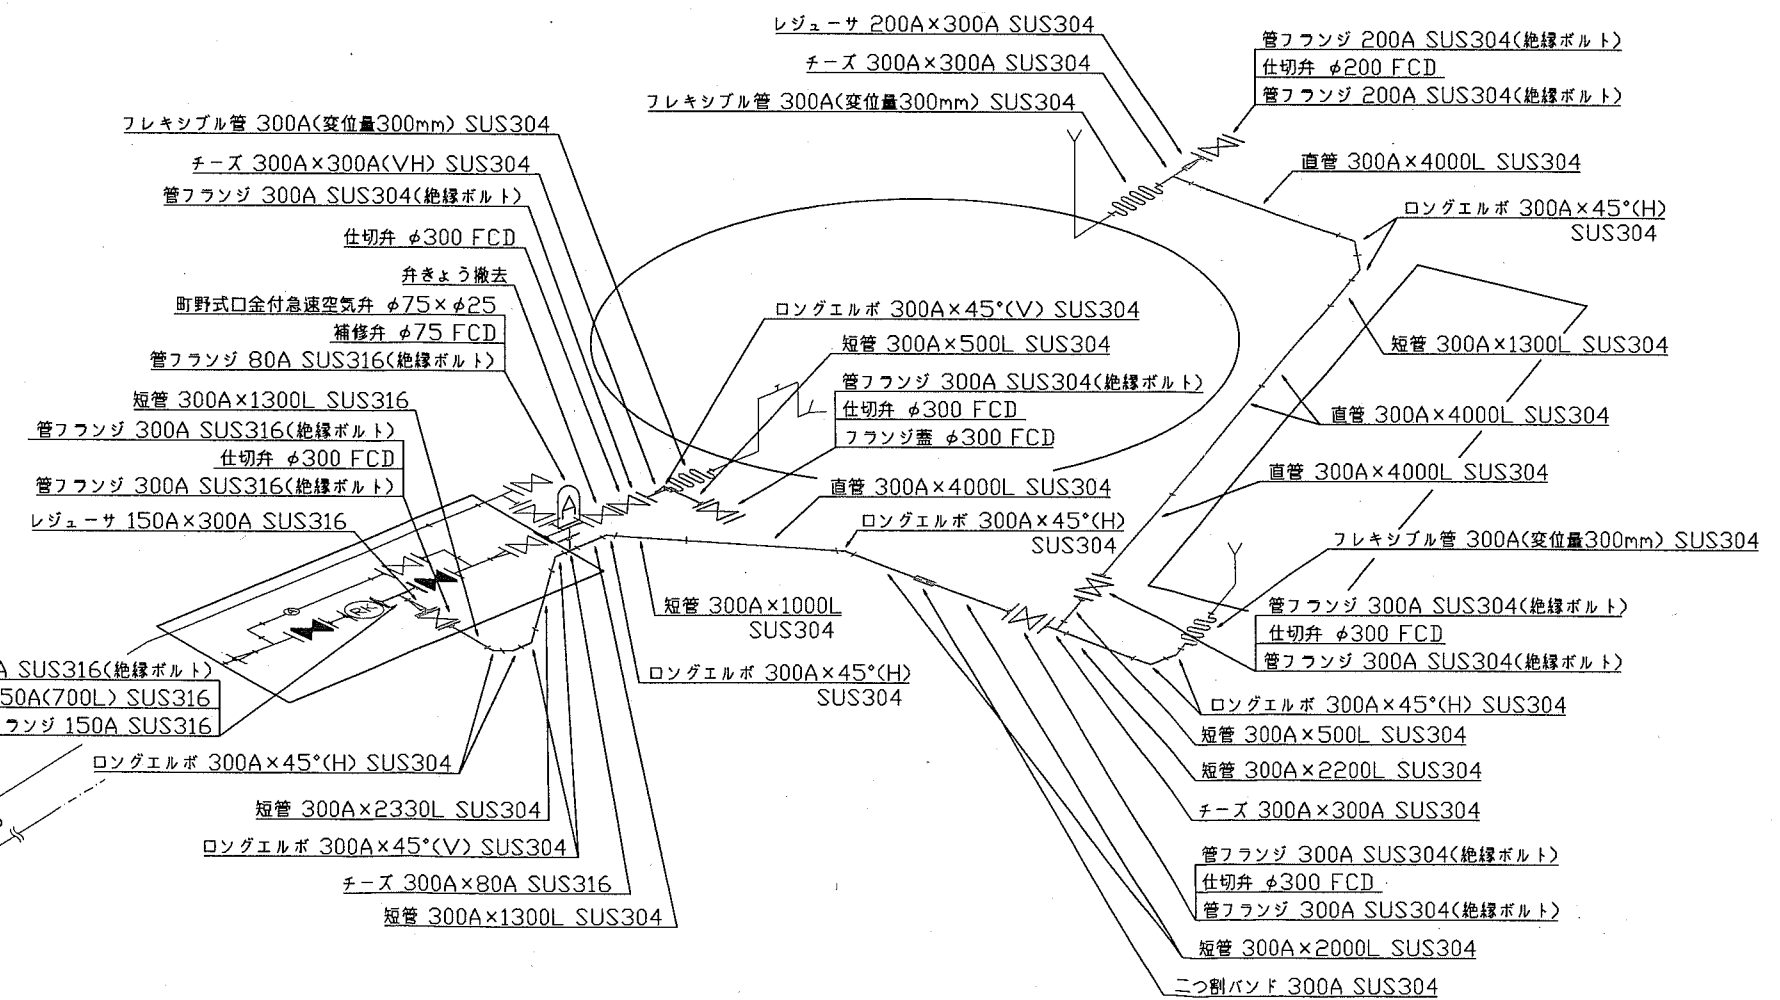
レジューサ 200A×300A SUS304
チーズ 300A×300A SUS304
フレキシブル管 300A(変位量300mm) SUS304
管フランジ 200A SUS304(絶縁ボルト)
仕切弁 $\phi$200 FCD
管フランジ 200A SUS304(絶縁ボルト)
直管 300A×4000L SUS304
ロングエルボ 300A×45°(H) SUS304
フレキシブル管 300A(変位量300mm) SUS304
チーズ 300A×300A(VH) SUS304
管フランジ 300A SUS304(絶縁ボルト)
仕切弁 $\phi$300 FCD
弁きょう撤去
町野式口金付急速空気弁 $\phi$75×$\phi$25
補修弁 $\phi$75 FCD
管フランジ 80A SUS316(絶縁ボルト)
短管 300A×1300L SUS316
管フランジ 300A SUS316(絶縁ボルト)
仕切弁 $\phi$300 FCD
管フランジ 300A SUS316(絶縁ボルト)
レジューサ 150A×300A SUS316
ロングエルボ 300A×45°(V) SUS304
短管 300A×500L SUS304
管フランジ 300A SUS304(絶縁ボルト)
仕切弁 $\phi$300 FCD
フランジ蓋 $\phi$300 FCD
直管 300A×4000L SUS304
短管 300A×1300L SUS304
直管 300A×4000L SUS304
直管 300A×4000L SUS304
ロングエルボ 300A×45°(H) SUS304
フレキシブル管 300A(変位量300mm) SUS304
管フランジ 300A SUS304(絶縁ボルト)
仕切弁 $\phi$300 FCD
管フランジ 300A SUS304(絶縁ボルト)
短管 300A×1000L SUS304
ロングエルボ 300A×45°(H) SUS304
A SUS316(絶縁ボルト)
50A(700L) SUS316
ランジ 150A SUS316
ロングエルボ 300A×45°(H) SUS304
短管 300A×2330L SUS304
ロングエルボ 300A×45°(V) SUS304
チーズ 300A×80A SUS316
短管 300A×1300L SUS304
ロングエルボ 300A×45°(H) SUS304
短管 300A×500L SUS304
短管 300A×2200L SUS304
チーズ 300A×300A SUS304
管フランジ 300A SUS304(絶縁ボルト)
仕切弁 $\phi$300 FCD
管フランジ 300A SUS304(絶縁ボルト)
短管 300A×2000L SUS304
二つ割バンド 300A SUS304